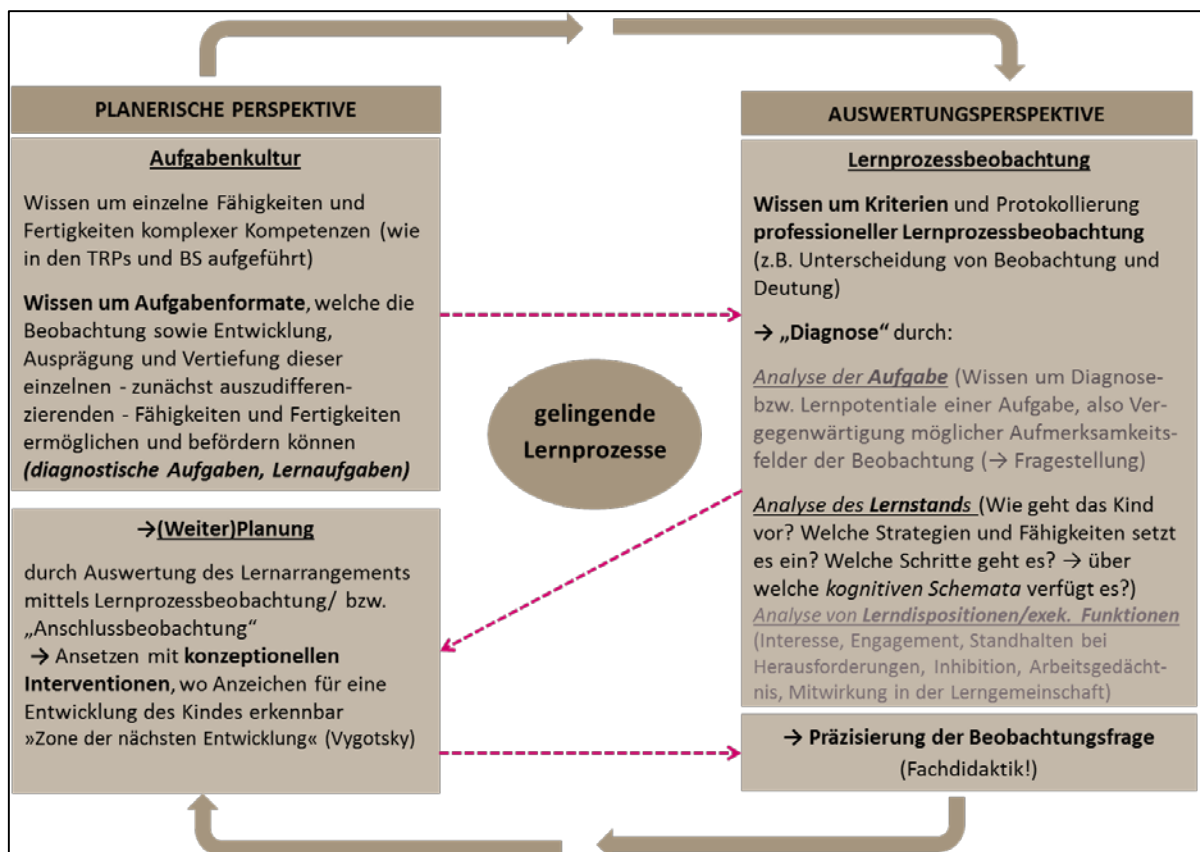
PLANERISCHE PERSPEKTIVE

Aufgabenkultur

Wissen um einzelne Fähigkeiten und Fertigkeiten komplexer Kompetenzen (wie in den TRPs und BS aufgeführt)

**Wissen um Aufgabenformate**, welche die Beobachtung sowie Entwicklung, Ausprägung und Vertiefung dieser einzelnen - zunächst auszudifferenzierenden - Fähigkeiten und Fertigkeiten ermöglichen und befördern können ***(diagnostische Aufgaben, Lernaufgaben)***

→(Weiter)Planung

durch Auswertung des Lernarrangements mittels Lernprozessbeobachtung/ bzw. „Anschlussbeobachtung“
→ Ansetzen mit **konzeptionellen Interventionen**, wo Anzeichen für eine Entwicklung des Kindes erkennbar »Zone der nächsten Entwicklung« (Vygotsky)

gelingende Lernprozesse

AUSWERTUNGSPERSPEKTIVE

Lernprozessbeobachtung

**Wissen um Kriterien** und Protokollierung **professioneller Lernprozessbeobachtung** (z.B. Unterscheidung von Beobachtung und Deutung)

→ **„Diagnose“** durch:

*Analyse der **Aufgabe*** (Wissen um Diagnose- bzw. Lernpotentiale einer Aufgabe, also Vergegenwärtigung möglicher Aufmerksamkeitsfelder der Beobachtung (→ Fragestellung)

*Analyse des **Lernstands*** (Wie geht das Kind vor? Welche Strategien und Fähigkeiten setzt es ein? Welche Schritte geht es? → über welche *kognitiven Schemata* verfügt es?)
*Analyse von **Lerndispositionen/exek. Funktionen*** (Interesse, Engagement, Standhalten bei Herausforderungen, Inhibition, Arbeitsgedächtnis, Mitwirkung in der Lerngemeinschaft)

→ **Präzisierung der Beobachtungsfrage**
(Fachdidaktik!)